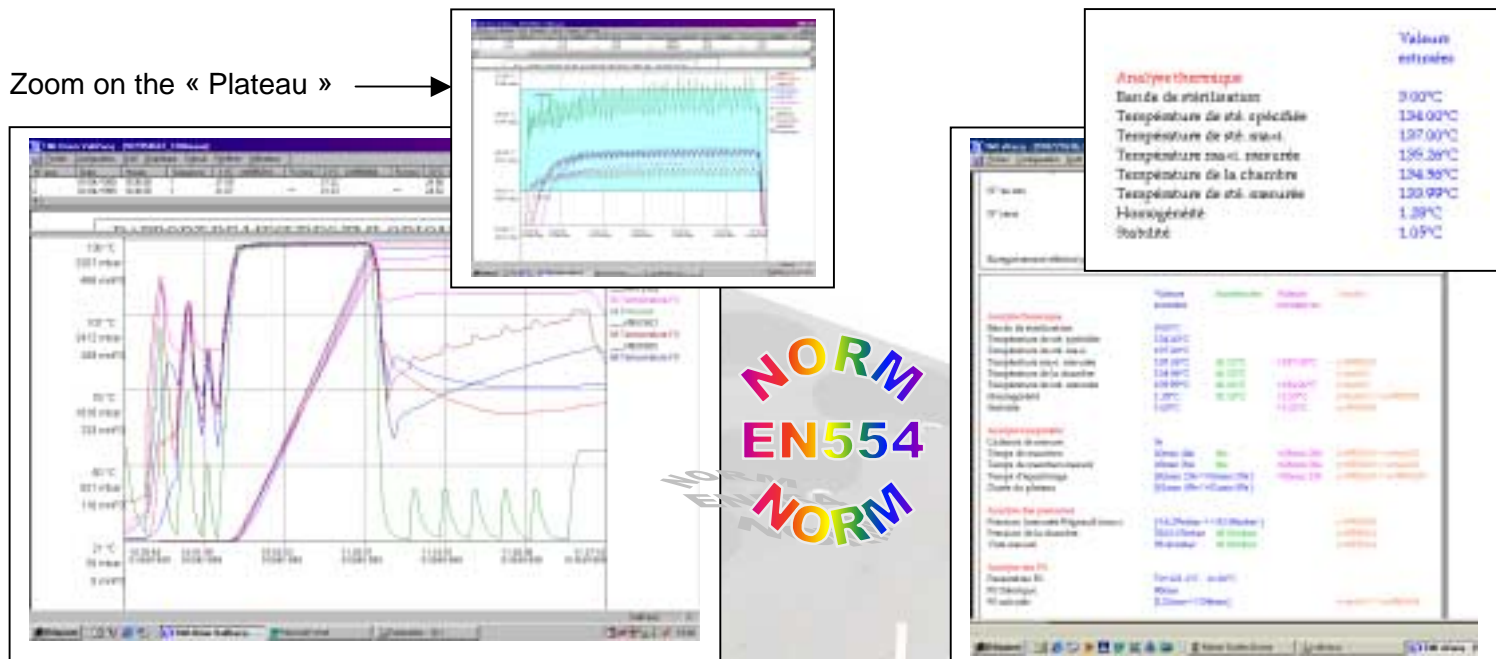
Zoom on the « Plateau »

| | Valeurs estimées |
|---|---|
| Analyse thermique | |
| Bande de stérilisation | 3.00°C |
| Température de sté. spécifiée | 134.00°C |
| Température de sté. maxi. | 137.00°C |
| Température maxi. mesurée | 135.26°C |
| Température de la chambre | 134.56°C |
| Température de sté. mesurée | 133.99°C |
| Homogénéité | 1.29°C |
| Stabilité | 1.05°C |

NORM
EN554
NORM

130 °C
100 °C
21 °C